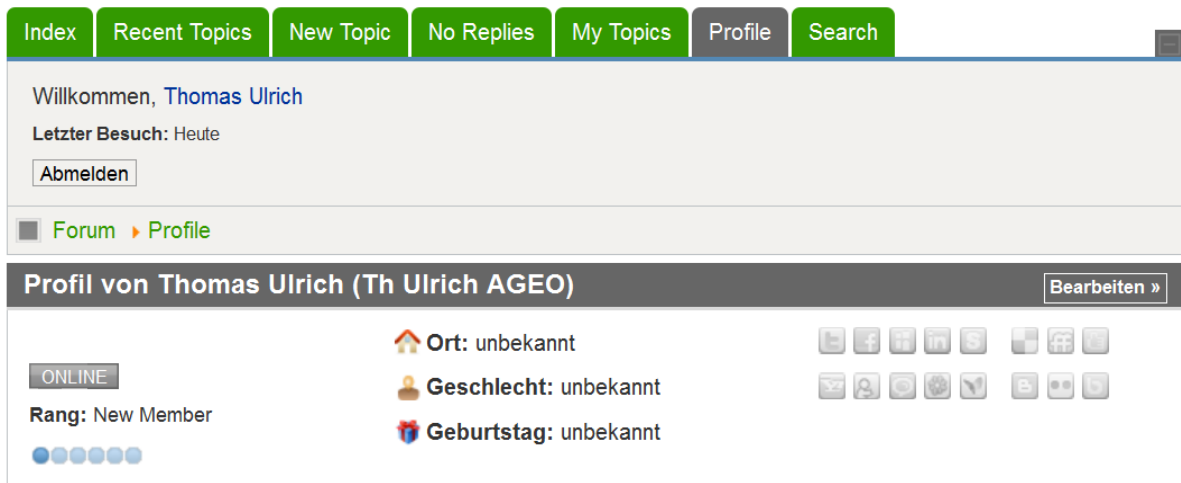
Index Recent Topics New Topic No Replies My Topics Profile Search

Willkommen, Thomas Ulrich

**Letzter Besuch:** Heute

Abmelden

Forum ▸ Profile

Profil von Thomas Ulrich (Th Ulrich AGEO)

Bearbeiten »

ONLINE

**Rang:** New Member

**Ort:** unbekannt

**Geschlecht:** unbekannt

**Geburtstag:** unbekannt